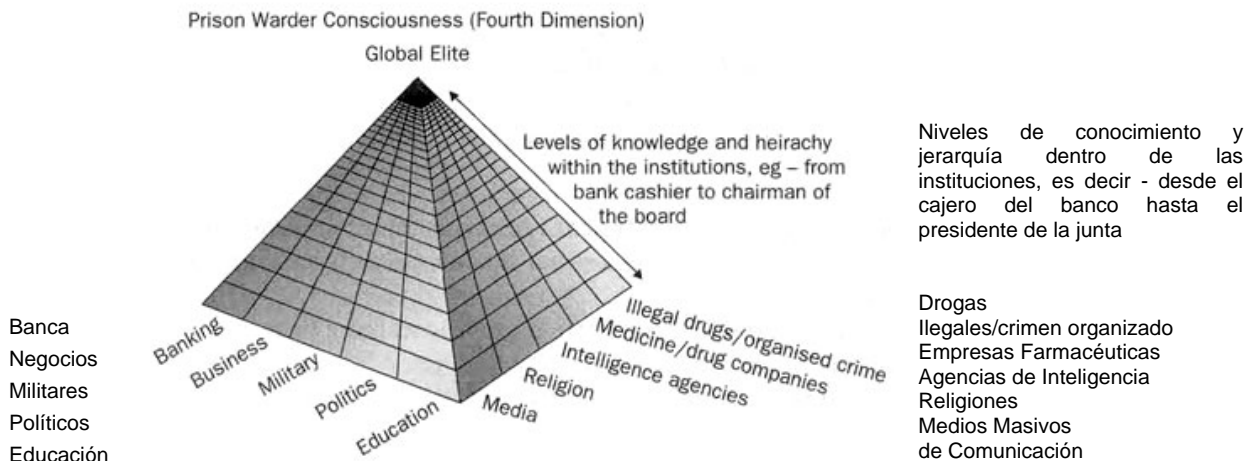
Prison Warder Consciousness (Fourth Dimension)

Global Elite

Levels of knowledge and heirachy within the institutions, eg – from bank cashier to chairman of the board

Niveles de conocimiento y jerarquía dentro de las instituciones, es decir - desde el cajero del banco hasta el presidente de la junta

Banking
Business
Military
Politics
Education

Illegal drugs/organised crime
Medicine/drug companies
Intelligence agencies
Religion
Media

Banca
Negocios
Militares
Políticos
Educación

Drogas
Ilegales/crimen organizado
Empresas Farmacéuticas
Agencias de Inteligencia
Religiones
Medios Masivos
de Comunicación